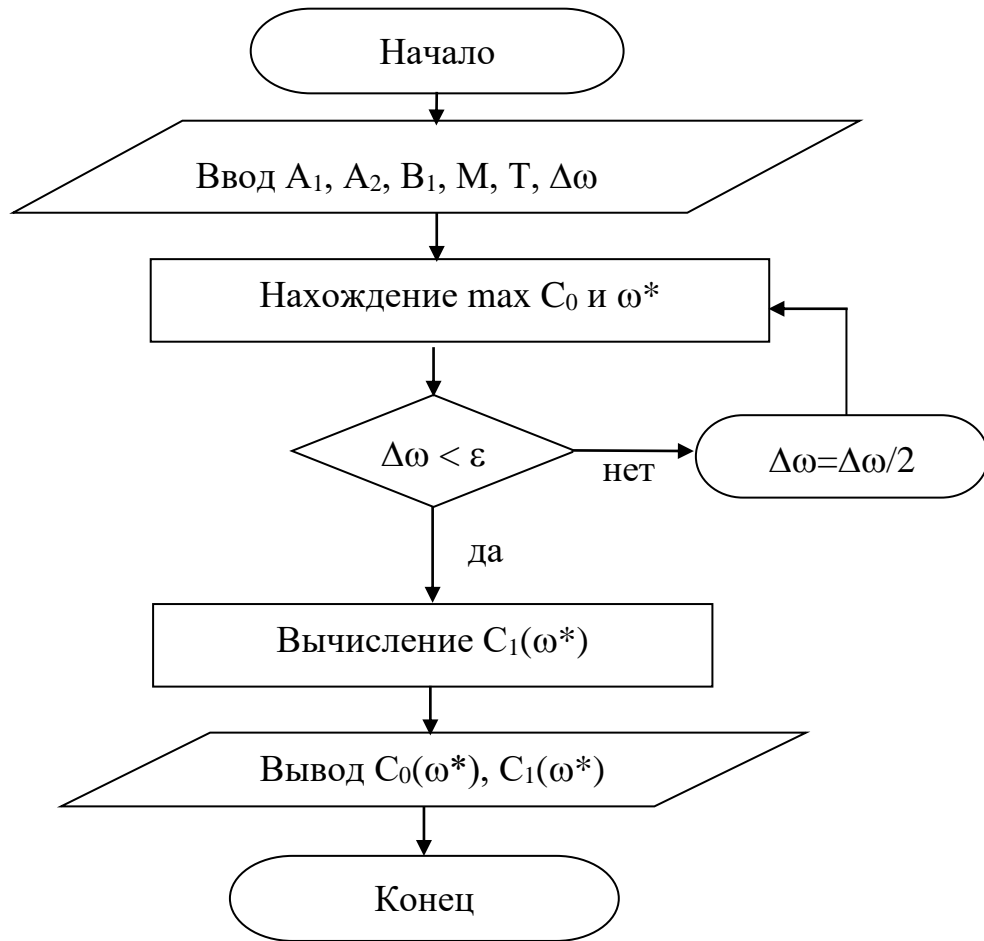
Начало

Ввод $A_1$, $A_2$, $B_1$, M, T, $\Delta\omega$

Нахождение max $C_0$ и $\omega^*$

$\Delta\omega < \varepsilon$

нет

$\Delta\omega=\Delta\omega/2$

да

Вычисление $C_1(\omega^*)$

Вывод $C_0(\omega^*)$, $C_1(\omega^*)$

Конец